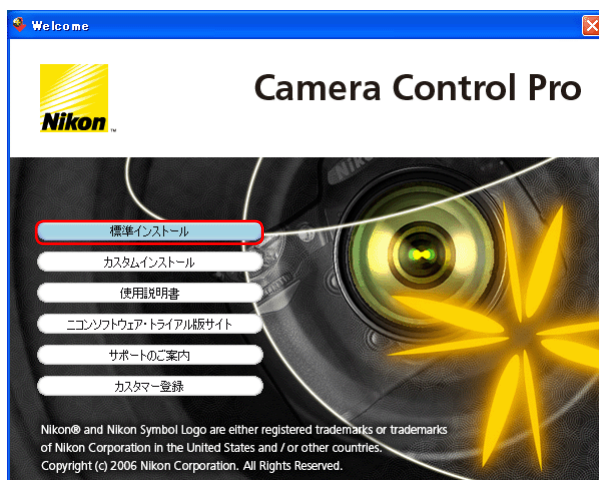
Welcome

Nikon TM

Camera Control Pro

標準インストール

カスタムインストール

使用説明書

ニコンソフトウェア・トライアル版サイト

サポートのご案内

カスタマー登録

Nikon® and Nikon Symbol Logo are either registered trademarks or trademarks of Nikon Corporation in the United States and / or other countries. Copyright (c) 2006 Nikon Corporation. All Rights Reserved.